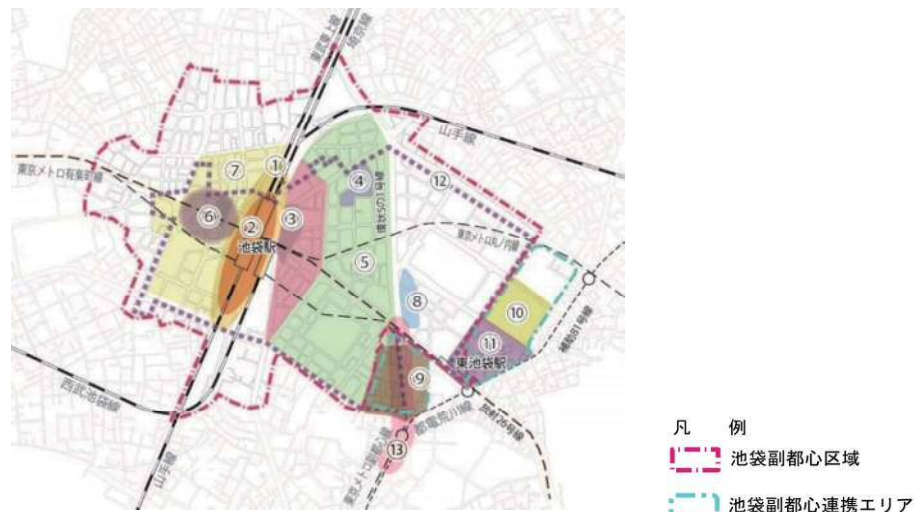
東武東上線
埼京線
山手線
東京メトロ有楽町線
① ② ③ ④ ⑤ ⑥ ⑦ ⑧ ⑨ ⑩ ⑪ ⑫ ⑬
池袋駅
東京メトロ丸ノ内線
東池袋駅
西武池袋線
都電荒川線
放射26号線
補助81号線
東京メトロ副都心線
山手線
明治通り

凡　例
池袋副都心区域
池袋副都心連携エリア